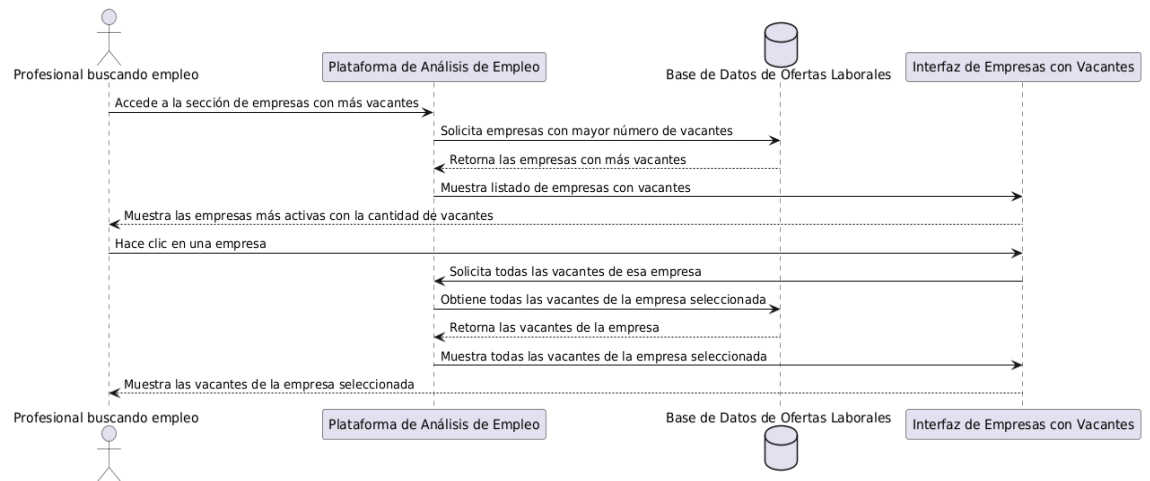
Profesional buscando empleo

Plataforma de Análisis de Empleo

Base de Datos de Ofertas Laborales

Interfaz de Empresas con Vacantes

Accede a la sección de empresas con más vacantes

Solicita empresas con mayor número de vacantes

Retorna las empresas con más vacantes

Muestra listado de empresas con vacantes

Muestra las empresas más activas con la cantidad de vacantes

Hace clic en una empresa

Solicita todas las vacantes de esa empresa

Obtiene todas las vacantes de la empresa seleccionada

Retorna las vacantes de la empresa

Muestra todas las vacantes de la empresa seleccionada

Muestra las vacantes de la empresa seleccionada

Profesional buscando empleo

Plataforma de Análisis de Empleo

Base de Datos de Ofertas Laborales

Interfaz de Empresas con Vacantes